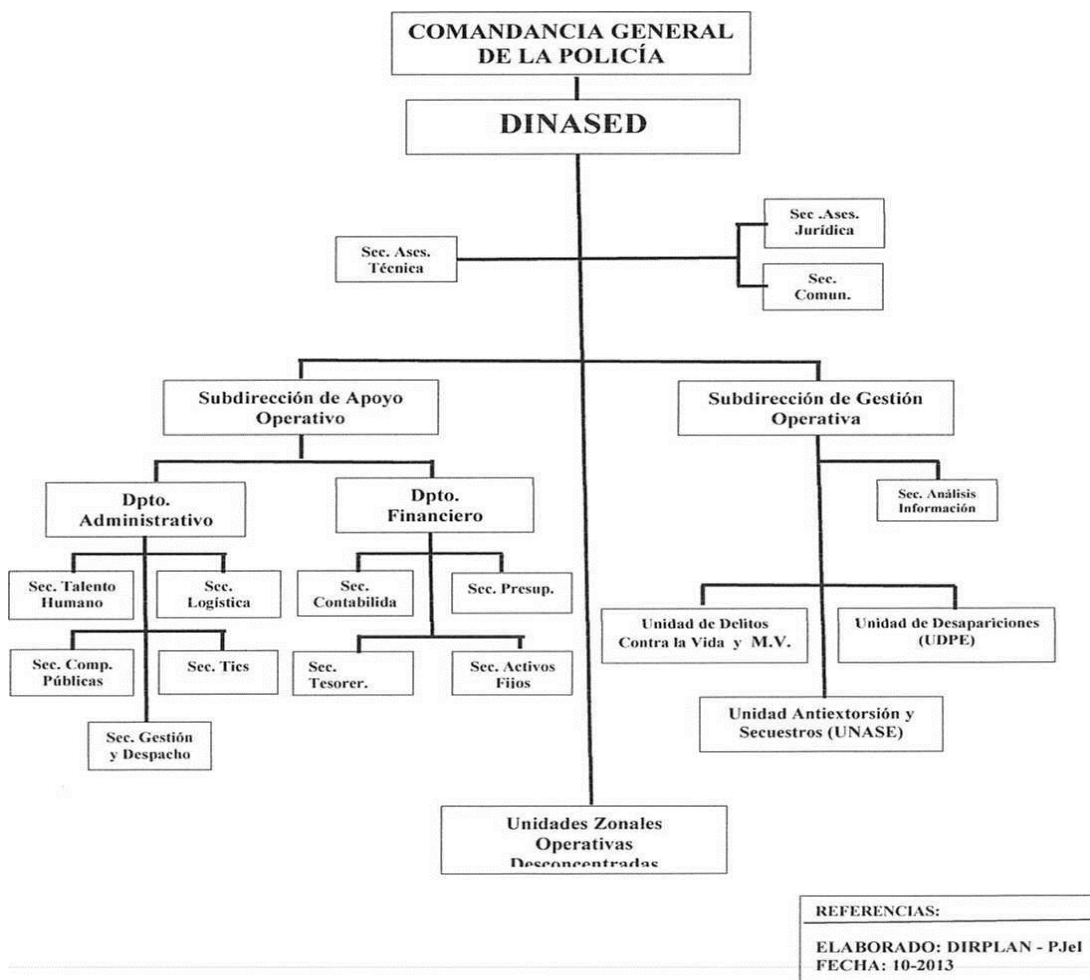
COMANDANCIA GENERAL DE LA POLICÍA

DINASED

Sec. Ases. Técnica

Sec .Ases. Jurídica

Sec. Comun.

Subdirección de Apoyo Operativo

Subdirección de Gestión Operativa

Dpto. Administrativo

Dpto. Financiero

Sec. Análisis Información

Sec. Talento Humano

Sec. Logística

Sec. Contabilida

Sec. Presup.

Unidad de Delitos Contra la Vida y M.V.

Unidad de Desapariciones (UDPE)

Sec. Comp. Públicas

Sec. Tics

Sec. Tesorer.

Sec. Activos Fijos

Unidad Antiextorsión y Secuestros (UNASE)

Sec. Gestión y Despacho

Unidades Zonales Operativas Desconcentradas

REFERENCIAS:

ELABORADO: DIRPLAN - PJel
FECHA: 10-2013